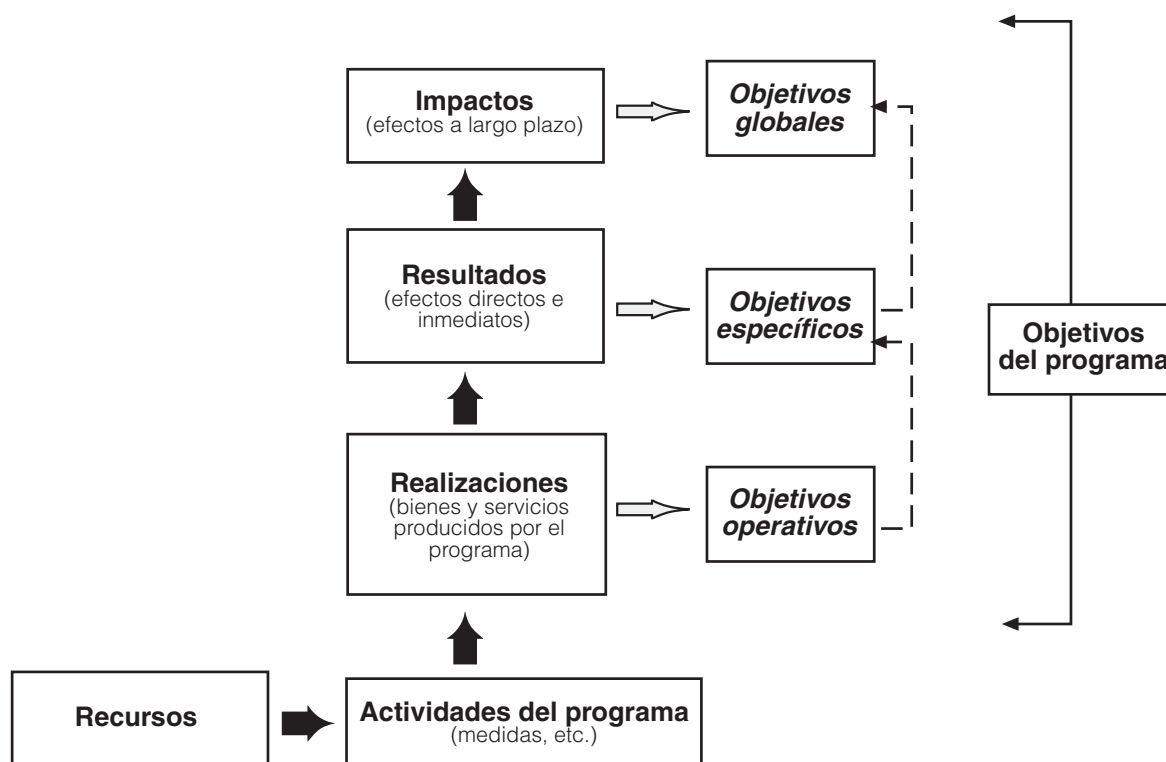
Impactos
(efectos a largo plazo)

Objetivos globales

Resultados
(efectos directos e inmediatos)

Objetivos específicos

Objetivos del programa

Realizaciones
(bienes y servicios producidos por el programa)

Objetivos operativos

Recursos

Actividades del programa
(medidas, etc.)